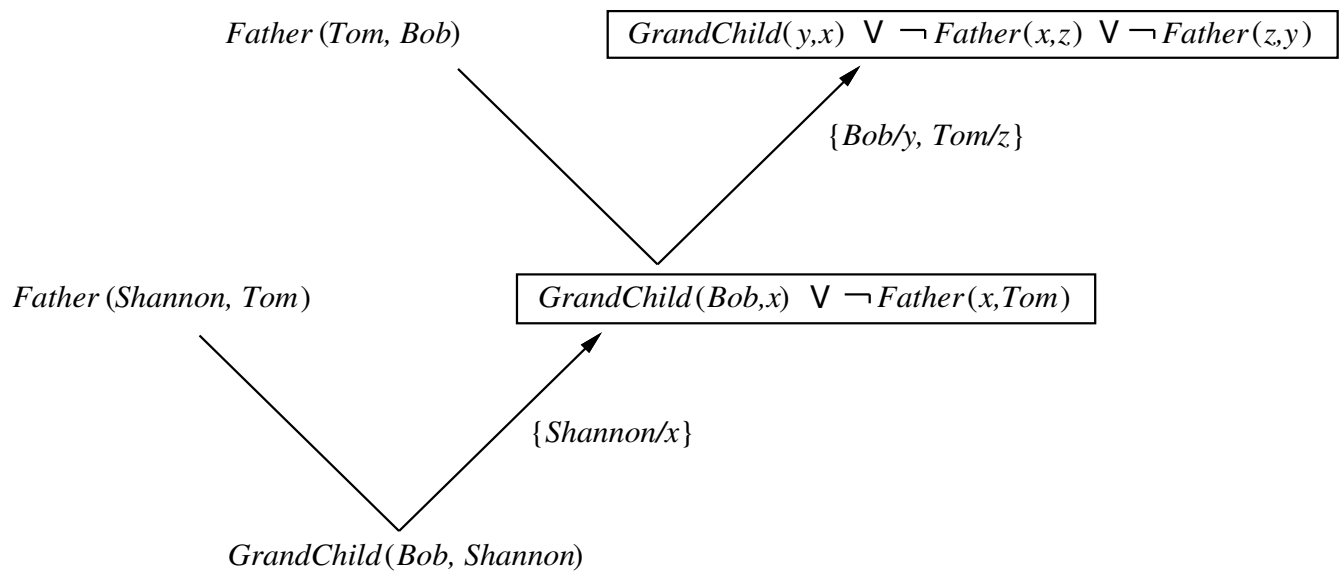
$Father(Tom, Bob)$

$GrandChild(y,x) \lor \neg Father(x,z) \lor \neg Father(z,y)$

$\{Bob/y, Tom/z\}$

$Father(Shannon, Tom)$

$GrandChild(Bob,x) \lor \neg Father(x,Tom)$

$\{Shannon/x\}$

$GrandChild(Bob, Shannon)$